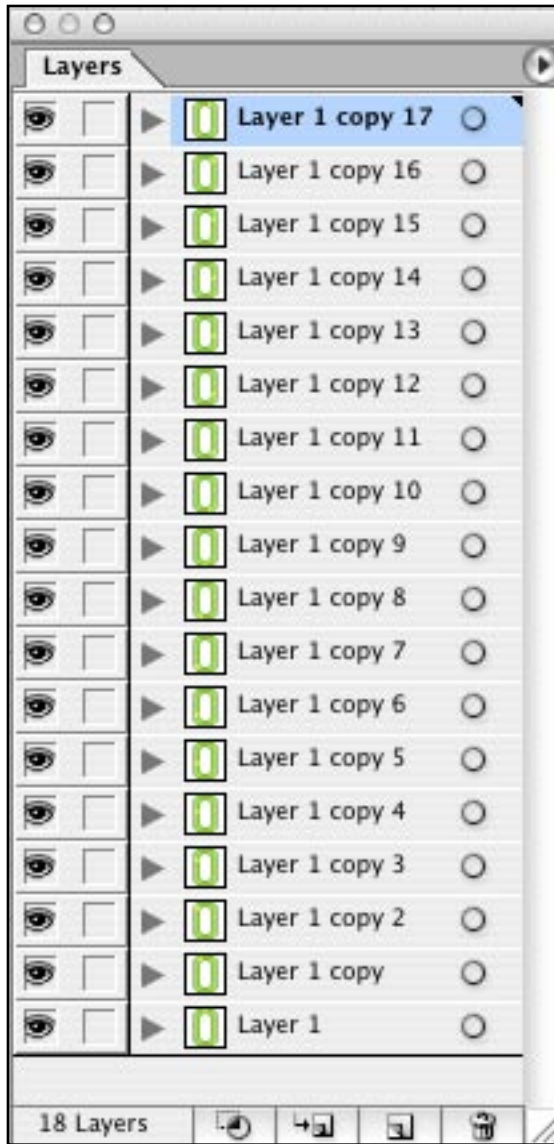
Layers

Layer 1 copy 17
Layer 1 copy 16
Layer 1 copy 15
Layer 1 copy 14
Layer 1 copy 13
Layer 1 copy 12
Layer 1 copy 11
Layer 1 copy 10
Layer 1 copy 9
Layer 1 copy 8
Layer 1 copy 7
Layer 1 copy 6
Layer 1 copy 5
Layer 1 copy 4
Layer 1 copy 3
Layer 1 copy 2
Layer 1 copy
Layer 1

18 Layers